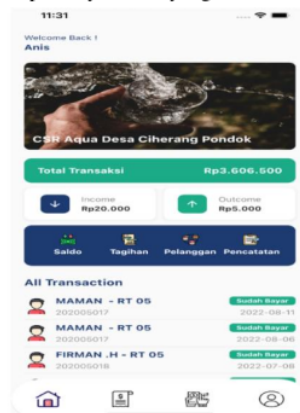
11:31

Welcome Back !
Anis

CSR Aqua Desa Ciherang Pondok

Total Transaksi Rp3.606.500

Income
Rp20.000

Outcome
Rp5.000

Saldo Tagihan Pelanggan Pencatatan

All Transaction

MAMAN - RT 05
202005017
Sudah Bayar
2022-08-11

MAMAN - RT 05
202005017
Sudah Bayar
2022-08-06

FIRMAN .H - RT 05
202005018
Sudah Bayar
2022-07-08